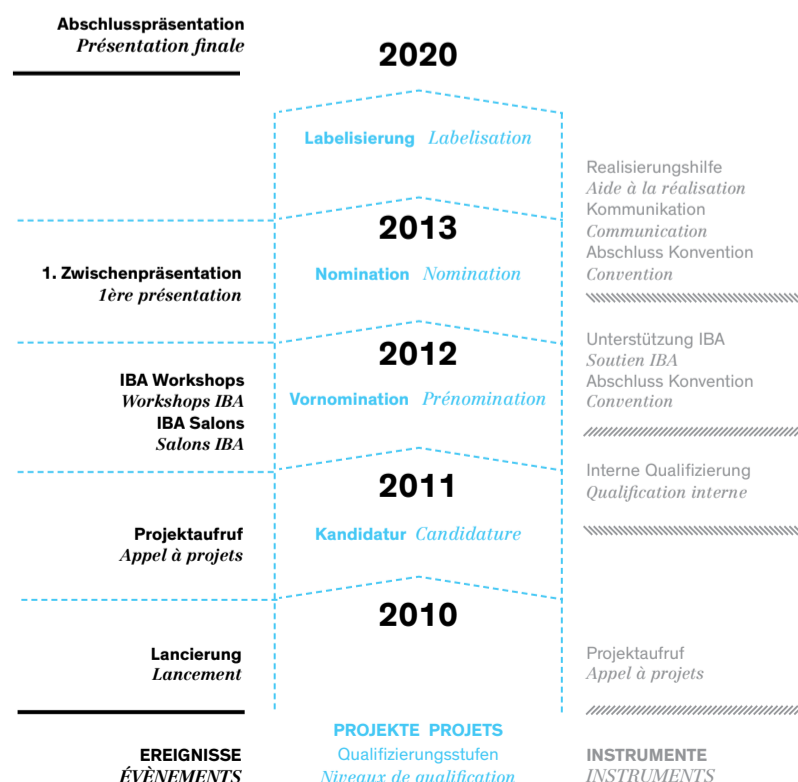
Abschlusspräsentation
Présentation finale

2020

Labelisierung Labelisation

Realisierungshilfe
Aide à la réalisation
Kommunikation
Communication
Abschluss Konvention
Convention

2013

1. Zwischenpräsentation
1ère présentation

Nomination Nomination

Unterstützung IBA
Soutien IBA
Abschluss Konvention
Convention

2012

IBA Workshops
Workshops IBA
IBA Salons
Salons IBA

Vornomination Prénomination

Interne Qualifizierung
Qualification interne

2011

Projektaufruf
Appel à projets

Kandidatur Candidature

2010

Lancierung
Lancement

Projektaufruf
Appel à projets

PROJEKTE PROJETS
Qualifizierungsstufen
Niveaux de qualification

EREIGNISSE
ÉVÈNEMENTS

INSTRUMENTE
INSTRUMENTS